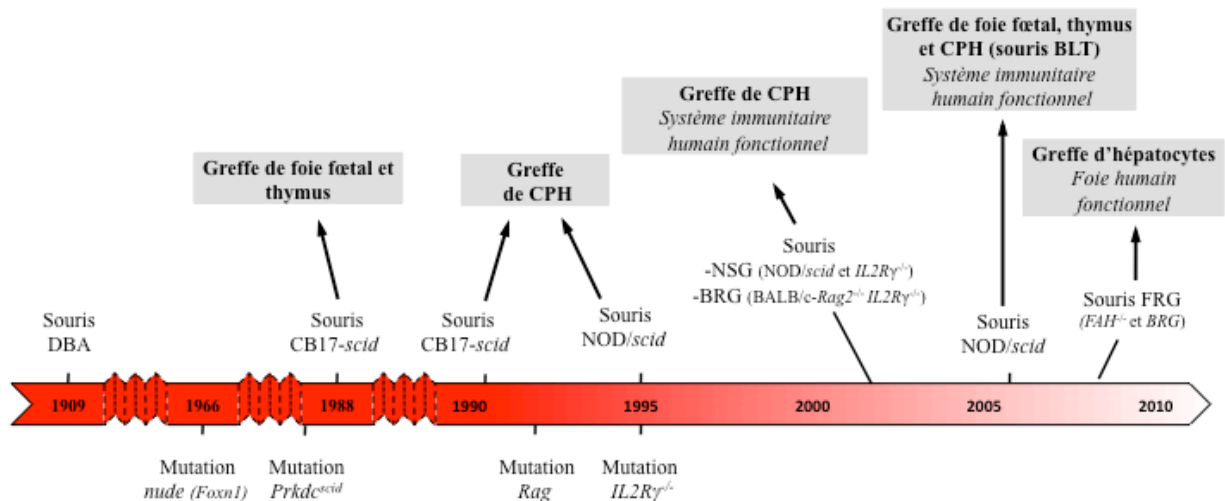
Greffe de foie fœtal, thymus et CPH (souris BLT)
*Système immunitaire humain fonctionnel*

Greffe de CPH
*Système immunitaire humain fonctionnel*

Greffe de foie fœtal et thymus

Greffe de CPH

Greffe d'hépatocytes
*Foie humain fonctionnel*

Souris
-NSG (NOD/*scid* et *IL2Rγ*$^{-/-}$)
-BRG (BALB/c-*Rag2*$^{-/-}$ *IL2Rγ*$^{-/-}$)

Souris DBA

Souris CB17-*scid*

Souris CB17-*scid*

Souris NOD/*scid*

Souris NOD/*scid*

Souris FRG
(*FAH*$^{-/-}$ et *BRG*)

1909 1966 1988 1990 1995 2000 2005 2010

Mutation *nude (Foxn1)*

Mutation *Prkdc*$^{scid}$

Mutation *Rag*

Mutation *IL2Rγ*$^{-/-}$